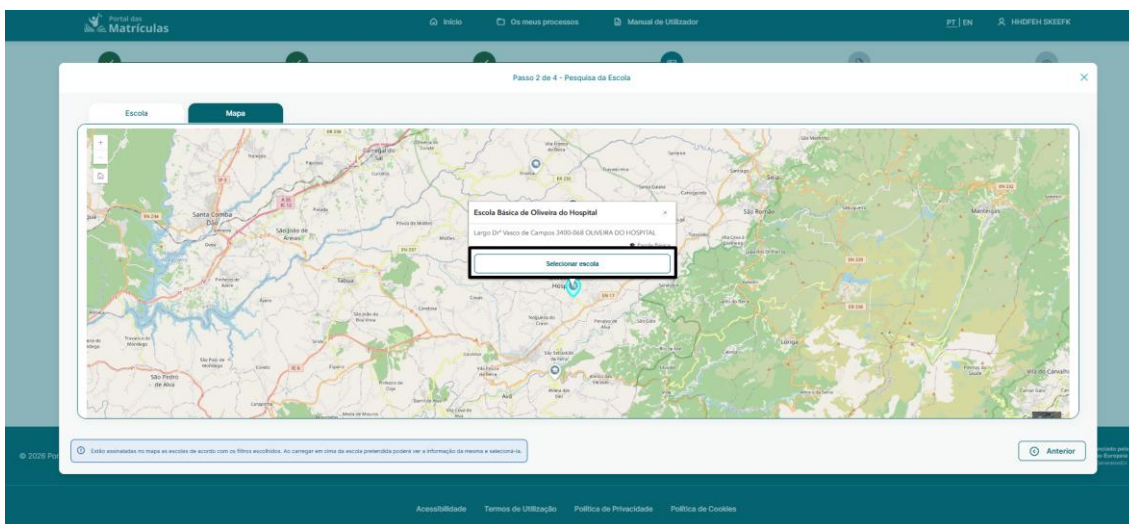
Portal das Matrículas

Início Os meus processos Manual de Utilizador PT | EN HHDFEH SKEEFK

Passo 2 de 4 - Pesquisa da Escola

Escola Mapa

Escola Básica de Oliveira do Hospital

Largo Drª Vasco de Campos 3400-068 OLIVEIRA DO HOSPITAL

Selecionar escola

Santa Comba Dão
São Joaquim de Arenas
Tábua
São Pedro de Alva
São Romão
Manteigas
Loriga
Avô

Estão assinaladas no mapa as escolas de acordo com os filtros escolhidos. Ao carregar em cima da escola pretendida poderá ver a informação da mesma e selecioná-la.

Anterior

© 2026 Por

Acessibilidade Termos de Utilização Política de Privacidade Política de Cookies